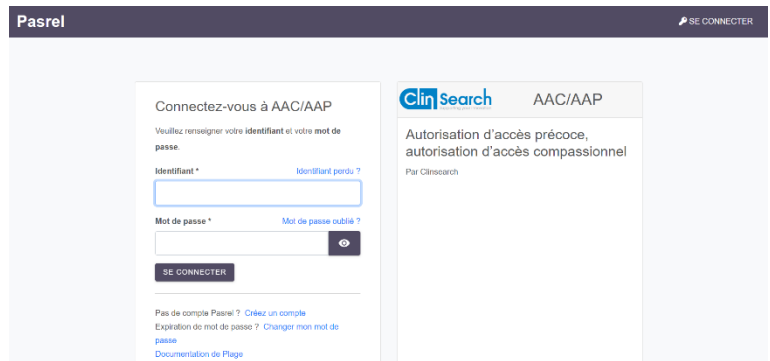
Pasrel

SE CONNECTER

Connectez-vous à AAC/AAP

Veuillez renseigner votre identifiant et votre mot de passe.

Identifiant *

Identifiant perdu ?

Mot de passe *

Mot de passe oublié ?

SE CONNECTER

Pas de compte Pasrel ? Créez un compte

Expiration de mot de passe ? Changer mon mot de passe

Documentation de Plage

Clin Search

AAC/AAP

Autorisation d'accès précoce, autorisation d'accès compassionnel

Par Clinsearch